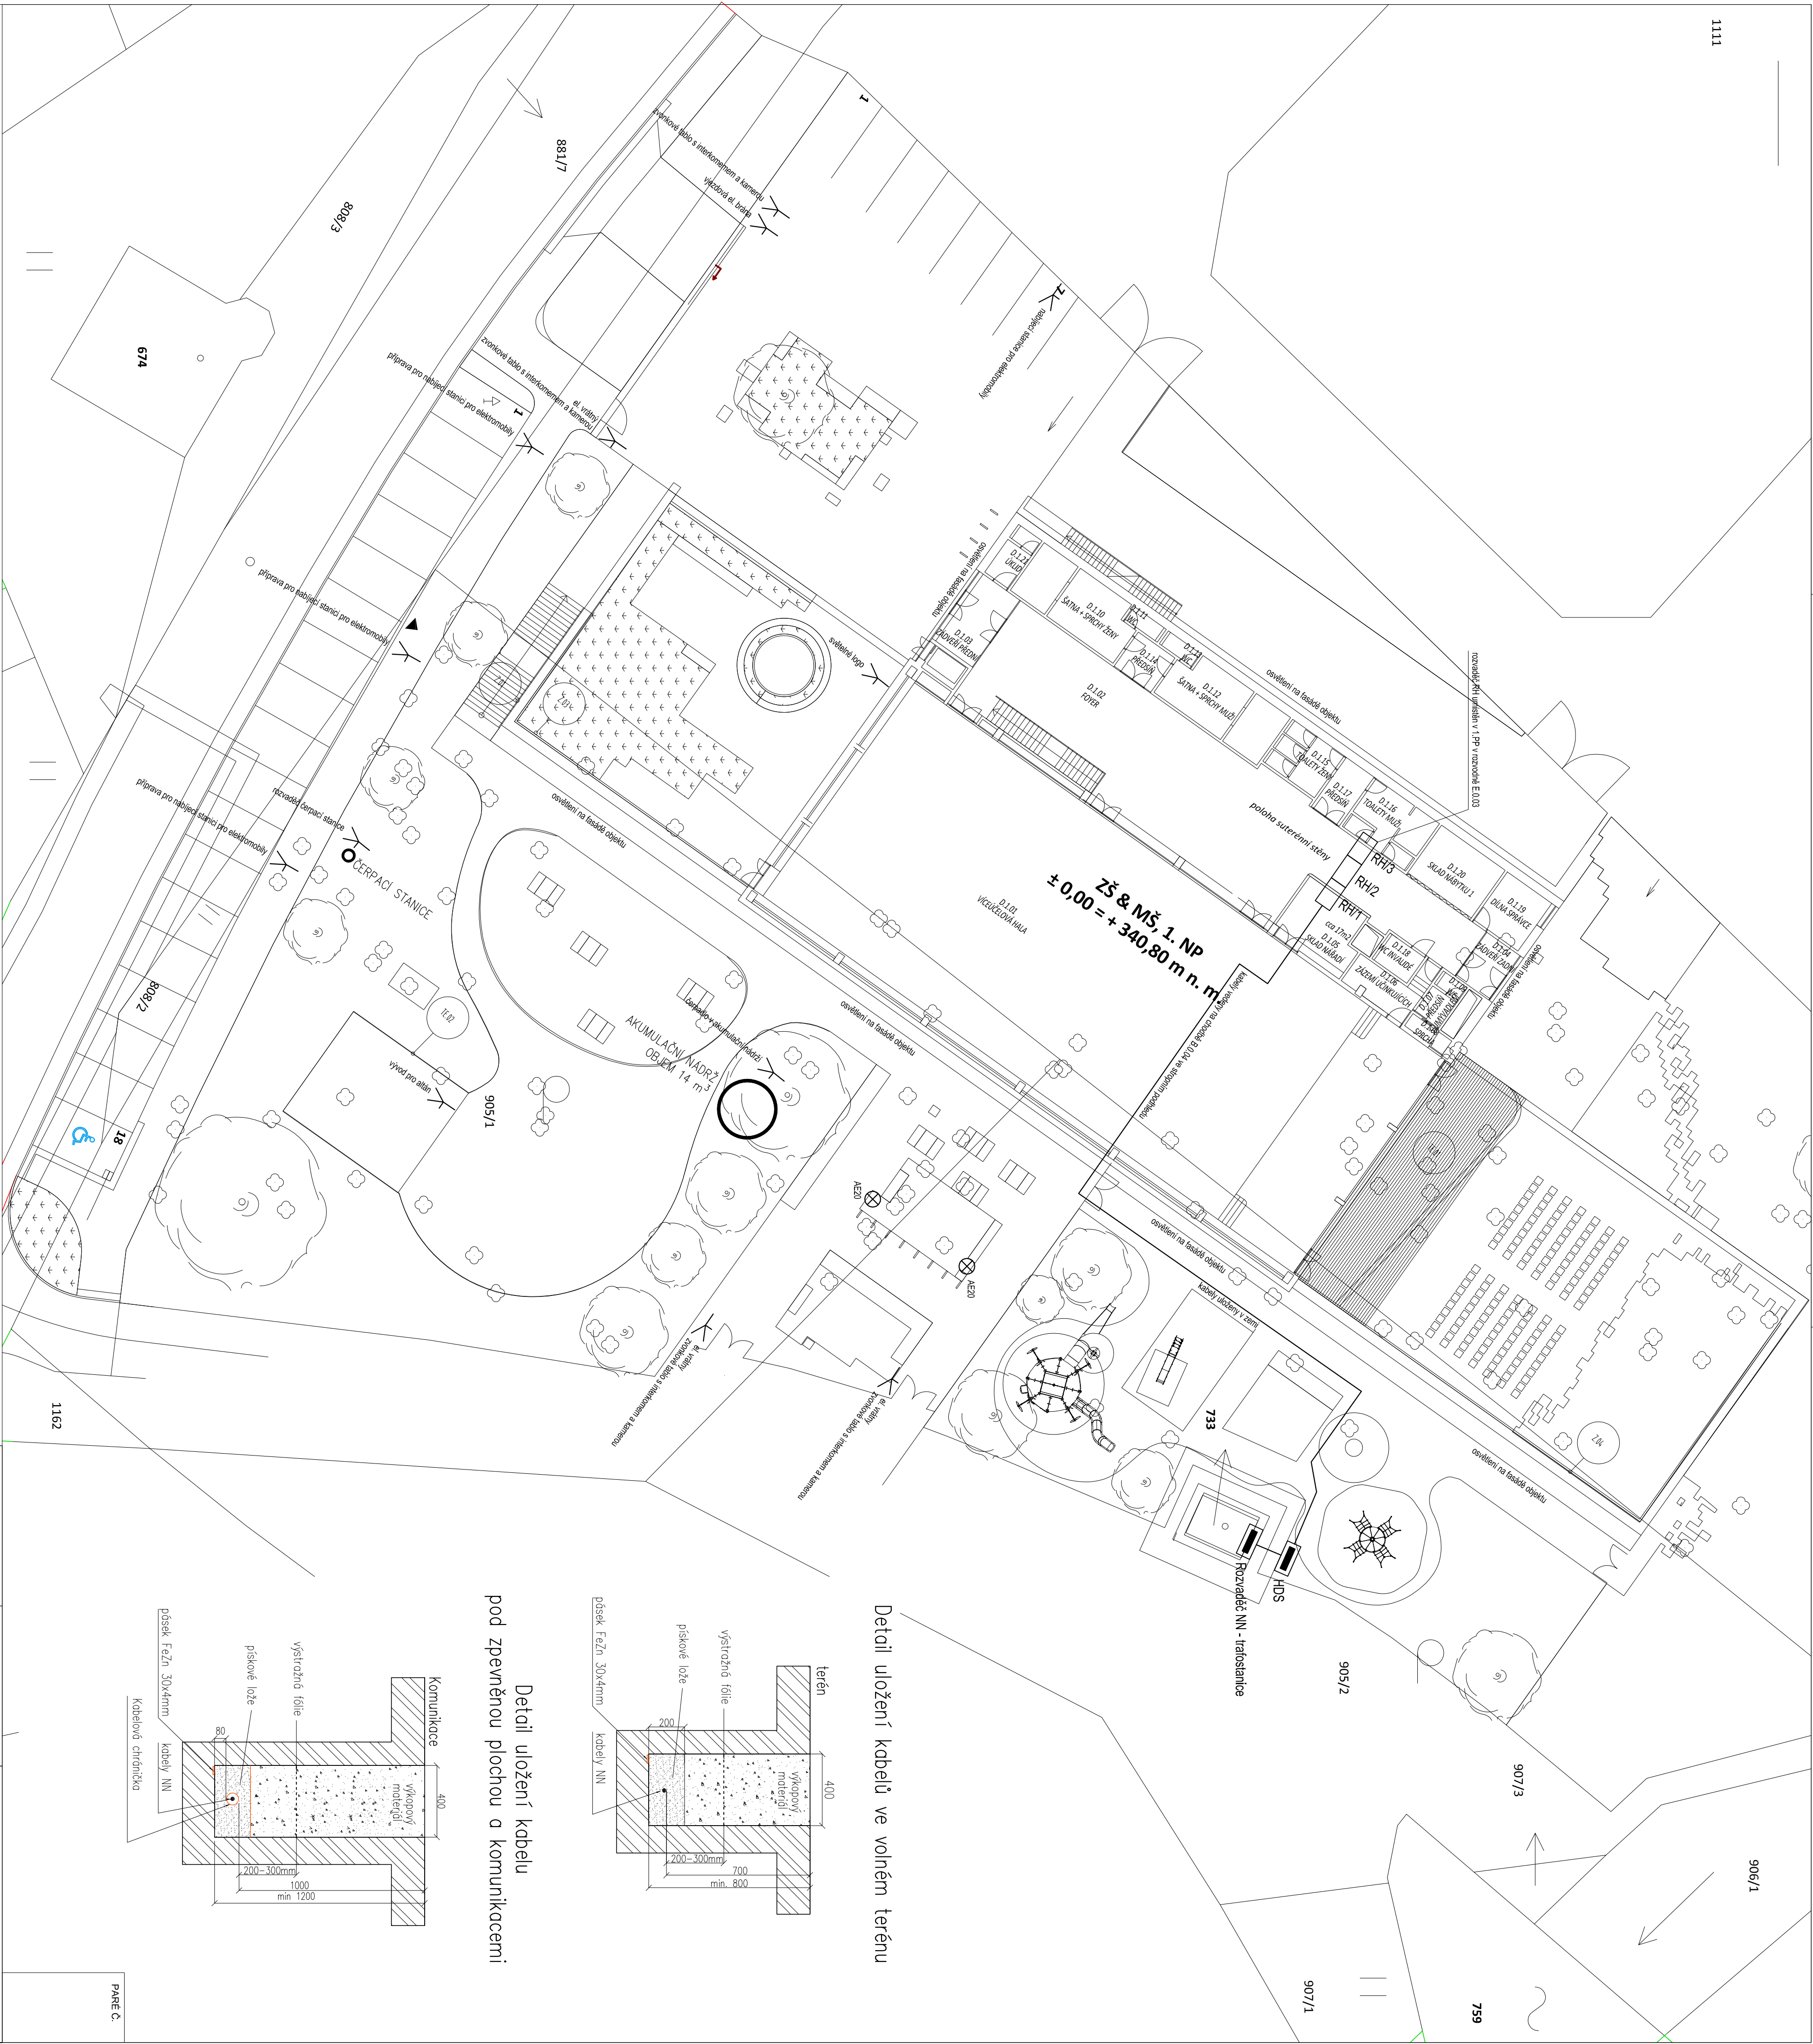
1111

881/7

808/3

674

1

zvonkové tablo s interkomem a kamerou
výjezdová el. brána

nabíjecí stanice pro elektromobily

příprava pro nabíjecí stanici pro elektromobily

zvonkové tablo s interkomem a kamerou
el. vrátný

1

příprava pro nabíjecí stanici pro elektromobily

světelné logo

osvětlení na fasádě objektu

D.1.21 ÚKLID
D.1.03 ZÁDVEŘÍ PŘEDNÍ
D.1.10 ŠATNA + SPRCHY ŽENY
D.1.11 WC
D.1.13 WC
D.1.14 PŘEDSÍŇ
D.1.12 ŠATNA + SPRCHY MUŽI
D.1.02 FOYER
D.1.15 TOALETY ŽENY
D.1.17 PŘEDSÍŇ
D.1.16 TOALETY MUŽI
D.1.20 SKLAD NÁBYTKU 1
D.1.19 DÍLNA SPRÁVCE
D.1.04 ZÁDVEŘÍ ZADNÍ
D.1.05 SKLAD NÁŘADÍ
D.1.18 WC INVALIDÉ
D.1.06 ZÁZEMÍ UČINKUJÍCÍCH
D.1.01 VÍCEÚČELOVÁ HALA

osvětlení na fasádě objektu

rozvaděč RH umístěn v 1.PP v rozvodně E.0.03

poloha suterénní stěny

RH/3
RH/2
RH/1

ZŠ & MŠ, 1. NP
± 0,00 = + 340,80 m n. m.

kabely uloženy ve chodbě E.0.04 ve stropním podhledu

příprava pro nabíjecí stanici pro elektromobily

rozvaděč čerpací stanice

ČERPACÍ STANICE

808/2

vývod pro altán

905/1

AKUMULAČNÍ NÁDRŽ
OBJEM 14 m$^3$

čerpadlo v akumulační nádrži

osvětlení na fasádě objektu

18

AE20
AE20

osvětlení na fasádě objektu

kabely uloženy v zemi

733

osvětlení na fasádě objektu

el. vrátný
zvonkové tablo s interkomem a kamerou

el. vrátný
zvonkové tablo s interkomem a kamerou

1162

HDS
Rozvaděč NN - trafostanice

905/2

907/3

906/1

907/1

759

Detail uložení kabelů ve volném terénu

terén
výstražná fólie
pískové lože
pásek FeZn 30x4mm
kabely NN
výkopový materiál
400
200
200-300mm
700
min. 800

Detail uložení kabelu pod zpevněnou plochou a komunikacemi

Komunikace
výstražná fólie
pískové lože
pásek FeZn 30x4mm
kabely NN
Kabelová chránička
výkopový materiál
400
80
200-300mm
1000
min 1200

PARE Č.